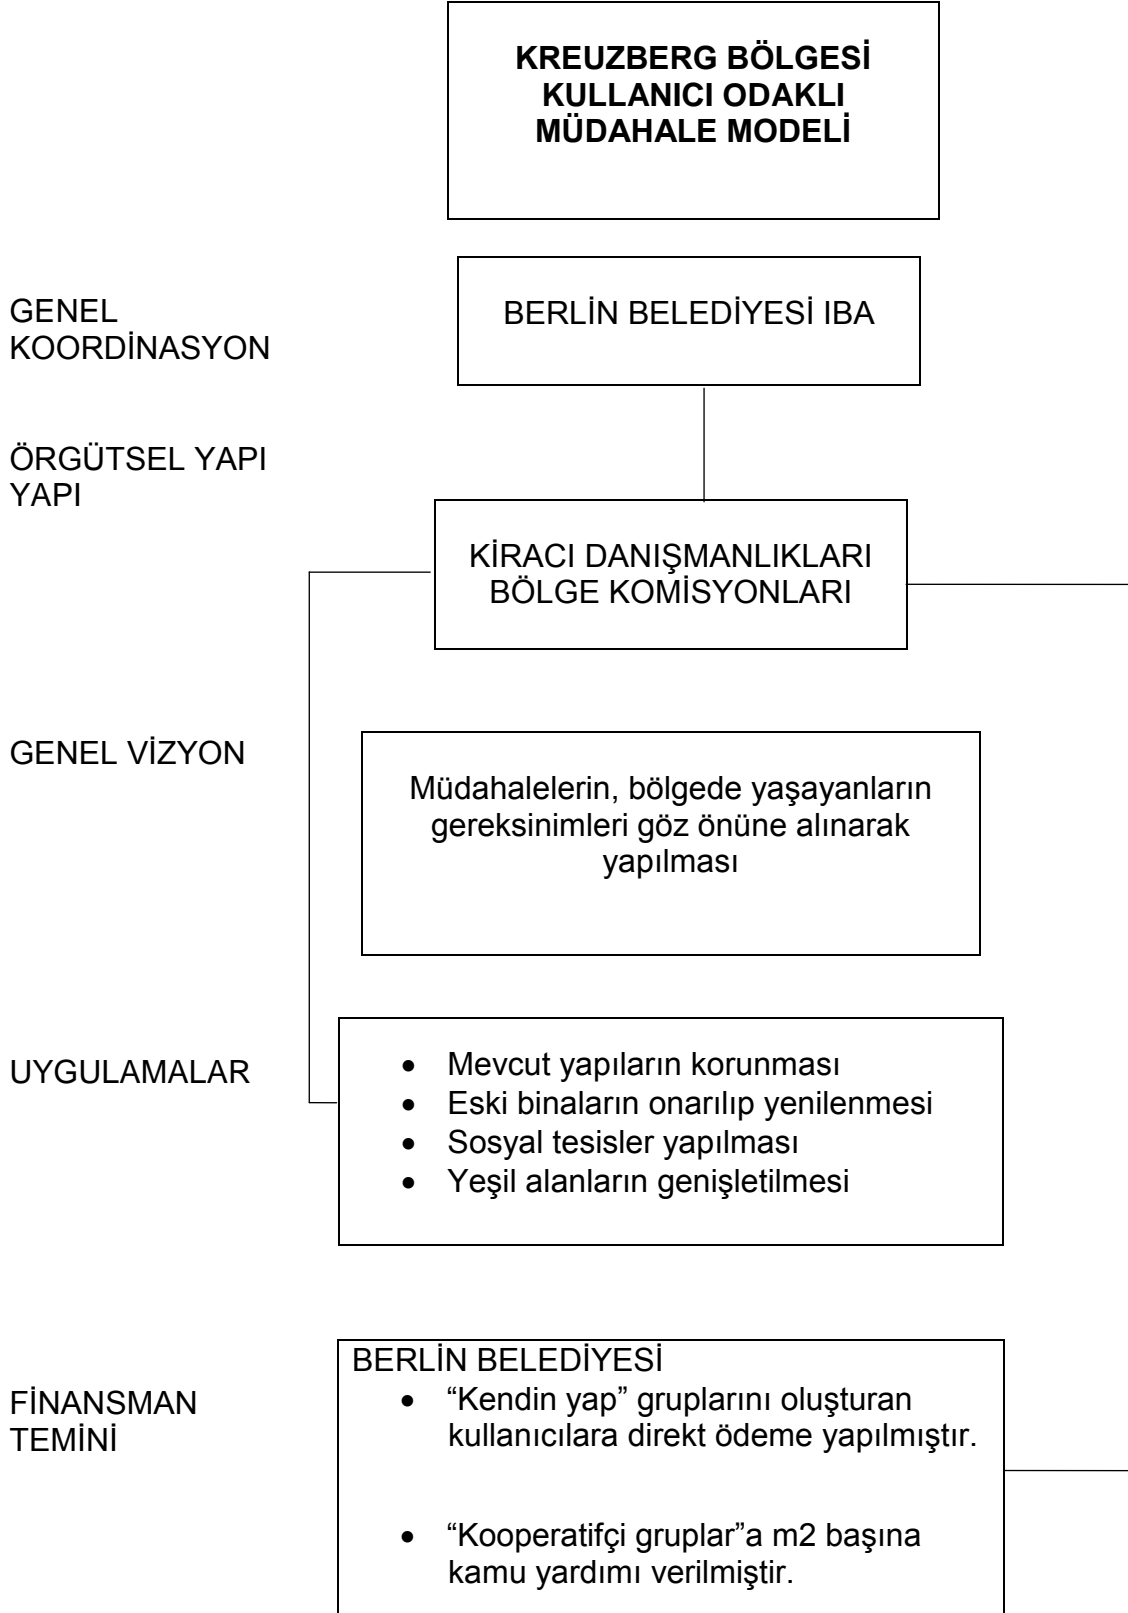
**KREUZBERG BÖLGESİ KULLANICI ODAKLI MÜDAHALE MODELİ**

GENEL KOORDİNASYON

BERLİN BELEDİYESİ IBA

ÖRGÜTSEL YAPI YAPI

KİRACI DANIŞMANLIKLARI BÖLGE KOMİSYONLARI

GENEL VİZYON

Müdahalelerin, bölgede yaşayanların gereksinimleri göz önüne alınarak yapılması

UYGULAMALAR

- Mevcut yapıların korunması
- Eski binaların onarılıp yenilenmesi
- Sosyal tesisler yapılması
- Yeşil alanların genişletilmesi

FİNANSMAN TEMİNİ

BERLİN BELEDİYESİ
- “Kendin yap” gruplarını oluşturan kullanıcılara direkt ödeme yapılmıştır.
- “Kooperatifçi gruplar”a m2 başına kamu yardımı verilmiştir.